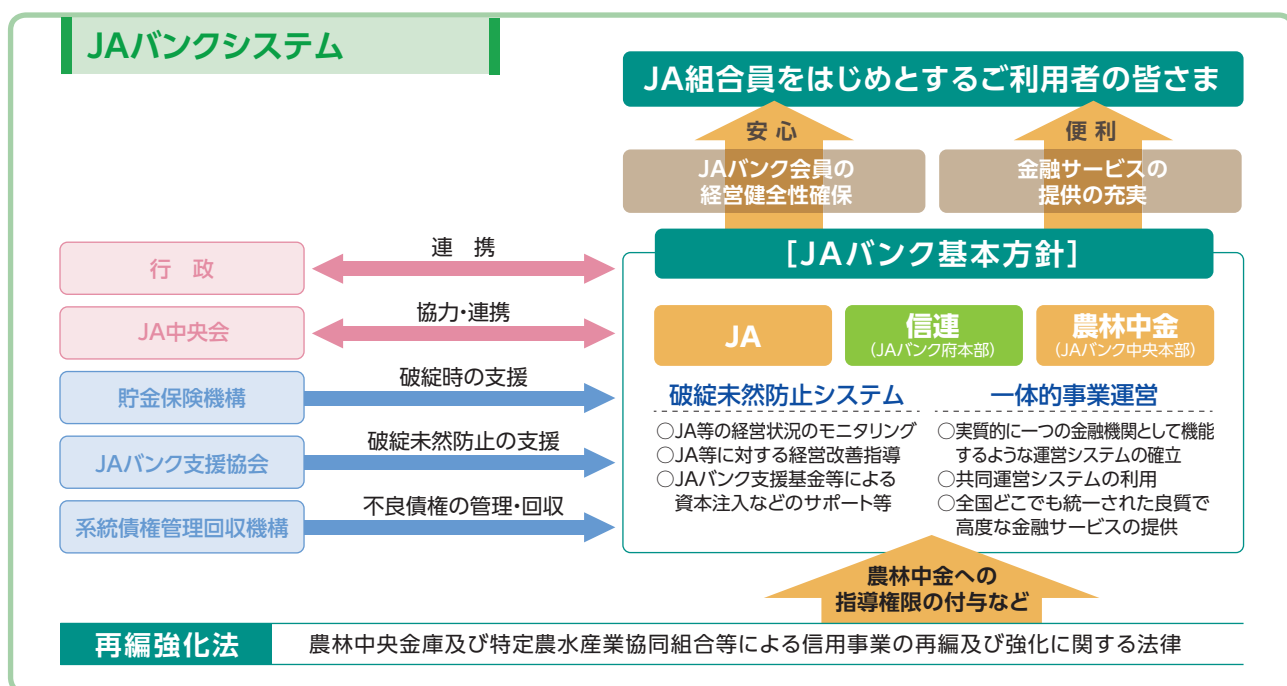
JAバンクシステム

JA組合員をはじめとするご利用者の皆さま

安心

便利

JAバンク会員の経営健全性確保

金融サービスの提供の充実

行政

連携

JA中央会

協力・連携

貯金保険機構

破綻時の支援

JAバンク支援協会

破綻未然防止の支援

系統債権管理回収機構

不良債権の管理・回収

［JAバンク基本方針］

JA

信連
（JAバンク府本部）

農林中金
（JAバンク中央本部）

破綻未然防止システム

○JA等の経営状況のモニタリング
○JA等に対する経営改善指導
○JAバンク支援基金等による資本注入などのサポート等

一体的事業運営

○実質的に一つの金融機関として機能するような運営システムの確立
○共同運営システムの利用
○全国どこでも統一された良質で高度な金融サービスの提供

農林中金への指導権限の付与など

再編強化法

農林中央金庫及び特定農水産業協同組合等による信用事業の再編及び強化に関する法律